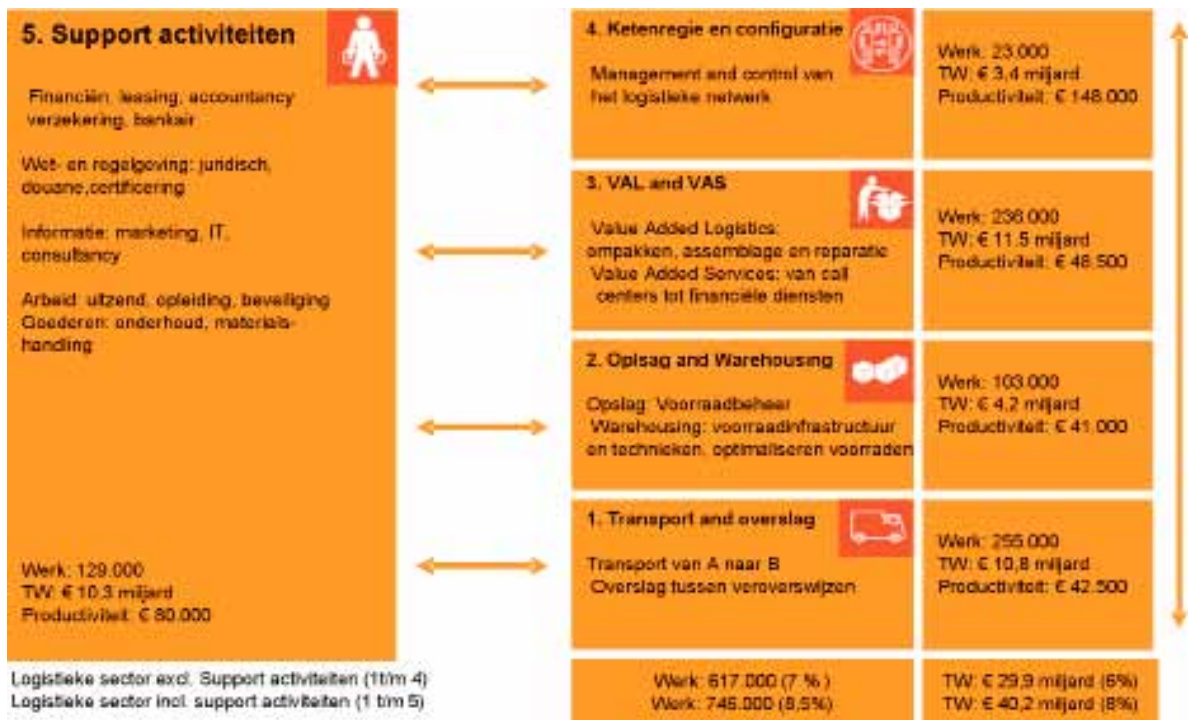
5. Support activiteiten

Financiën: leasing, accountancy verzekering, bankair

Wet- en regelgeving: juridisch, douane,certificering

Informatie: marketing, IT, consultancy

Arbeid: uitzend, opleiding, beveiliging
Goederen: onderhoud, materials-handling

Werk: 129.000
TW: € 10,3 miljard
Productiviteit: € 80.000

4. Ketenregie en configuratie

Management and control van het logistieke netwerk

Werk: 23.000
TW: € 3,4 miljard
Productiviteit: € 148.000

3. VAL and VAS

Value Added Logistics: ompakken, assemblage en reparatie
Value Added Services: van call centers tot financiële diensten

Werk: 236.000
TW: € 11,5 miljard
Productiviteit: € 48.500

2. Opslag and Warehousing

Opslag: Voorraadbeheer
Warehousing: voorraadinfrastructuur en technieken, optimaliseren voorraden

Werk: 103.000
TW: € 4,2 miljard
Productiviteit: € 41.000

1. Transport and overslag

Transport van A naar B
Overslag tussen vervoerswijzen

Werk: 255.000
TW: € 10,8 miljard
Productiviteit: € 42.500

Logistieke sector excl. Support activiteiten (1t/m 4)
Logistieke sector incl. support activiteiten (1 t/m 5)

Werk: 617.000 (7 %)
Werk: 746.000 (8,5%)

TW: € 29,9 miljard (6%)
TW: € 40,2 miljard (8%)